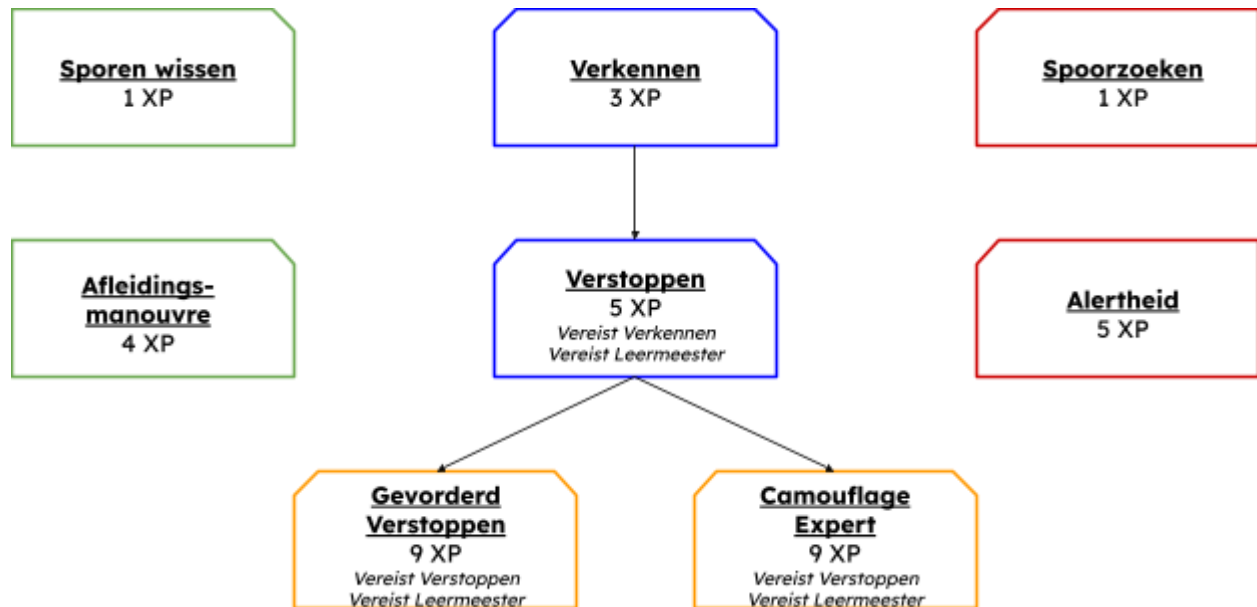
Sporen wissen
1 XP

Verkennen
3 XP

Spoorzoeken
1 XP

Afleidings-manouvre
4 XP

Verstoppen
5 XP
Vereist Verkennen
Vereist Leermeester

Alertheid
5 XP

Gevorderd Verstoppen
9 XP
Vereist Verstoppen
Vereist Leermeester

Camouflage Expert
9 XP
Vereist Verstoppen
Vereist Leermeester